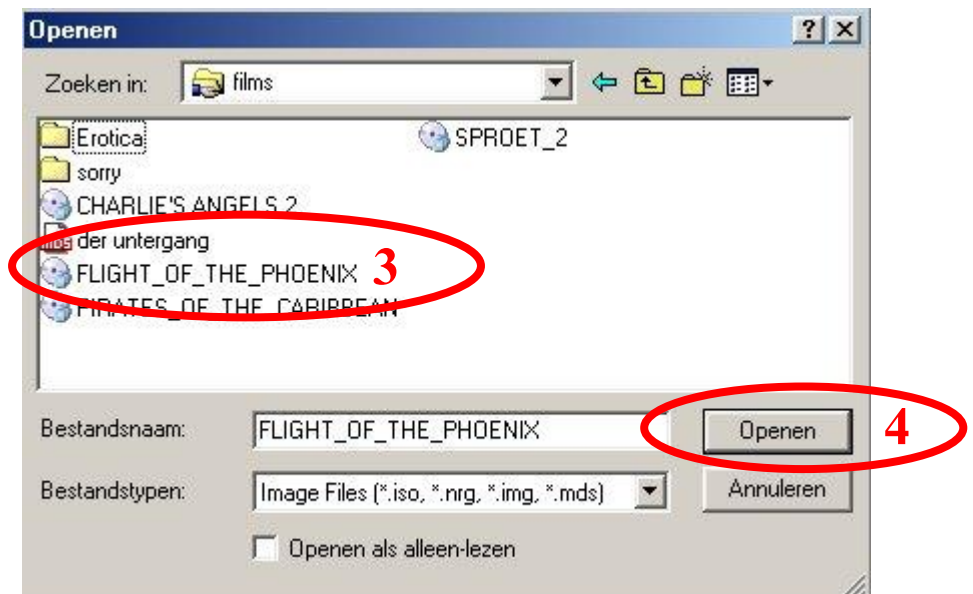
Openen

?

Zoeken in: films

Erotica
sorry
CHARLIE'S ANGELS 2
der untergang
FLIGHT_OF_THE_PHOENIX
PIRATES_OF_THE_CARIBBEAN

SPROET_2

3

Bestandsnaam: FLIGHT_OF_THE_PHOENIX

Openen

4

Bestandstypen: Image Files (*.iso, *.nrg, *.img, *.mds)

Annuleren

Openen als alleen-lezen